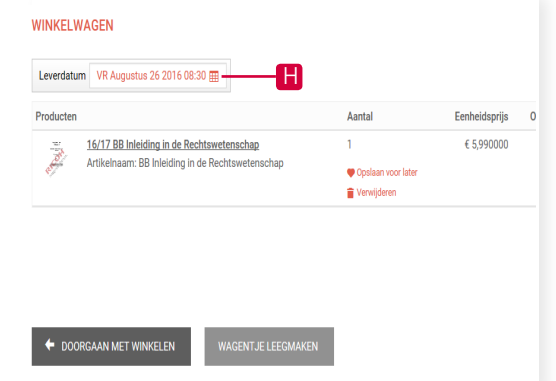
WINKELWAGEN

Leverdatum VR Augustus 26 2016 08:30

H

| Producten | Aantal | Eenheidsprijs | O |
|---|---|---|---|
| 16/17 BB Inleiding in de Rechtswetenschap<br>Artikelnaam: BB Inleiding in de Rechtswetenschap | 1<br>Opslaan voor later<br>Verwijderen | € 5,990000 | |

DOORGAAN MET WINKELEN

WAGENTJE LEEGMAKEN